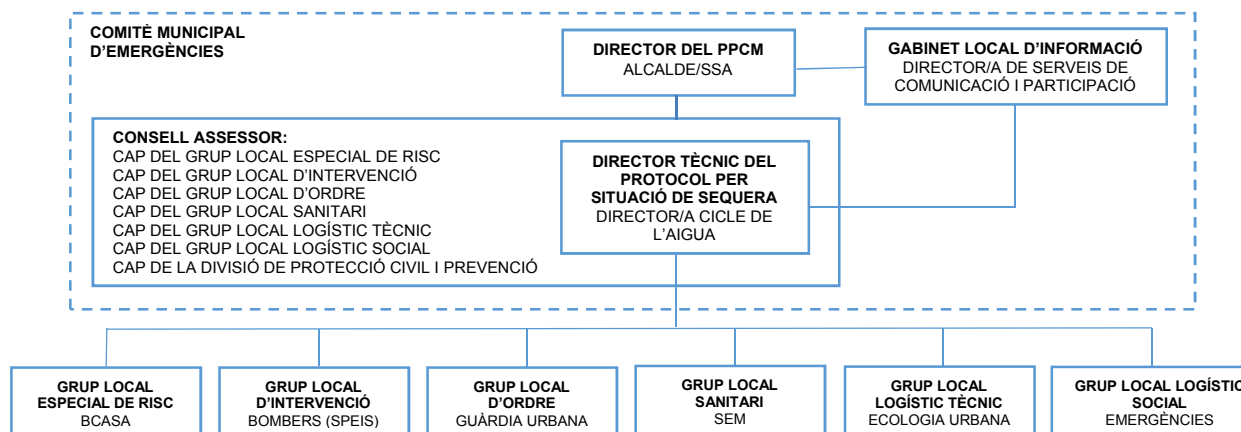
COMITÈ MUNICIPAL D'EMERGÈNCIES

DIRECTOR DEL PPCM
ALCALDE/SSA

GABINET LOCAL D'INFORMACIÓ
DIRECTOR/A DE SERVEIS DE COMUNICACIÓ I PARTICIPACIÓ

CONSELL ASSESSOR:
CAP DEL GRUP LOCAL ESPECIAL DE RISC
CAP DEL GRUP LOCAL D'INTERVENCIÓ
CAP DEL GRUP LOCAL D'ORDRE
CAP DEL GRUP LOCAL SANITARI
CAP DEL GRUP LOCAL LOGÍSTIC TÈCNIC
CAP DEL GRUP LOCAL LOGÍSTIC SOCIAL
CAP DE LA DIVISIÓ DE PROTECCIÓ CIVIL I PREVENCIÓ

DIRECTOR TÈCNIC DEL PROTOCOL PER SITUACIÓ DE SEQUERA
DIRECTOR/A CICLE DE L'AIGUA

GRUP LOCAL ESPECIAL DE RISC
BCASA

GRUP LOCAL D'INTERVENCIÓ
BOMBERS (SPEIS)

GRUP LOCAL D'ORDRE
GUÀRDIA URBANA

GRUP LOCAL SANITARI
SEM

GRUP LOCAL LOGÍSTIC TÈCNIC
ECOLOGIA URBANA

GRUP LOCAL LOGÍSTIC SOCIAL
EMERGÈNCIES